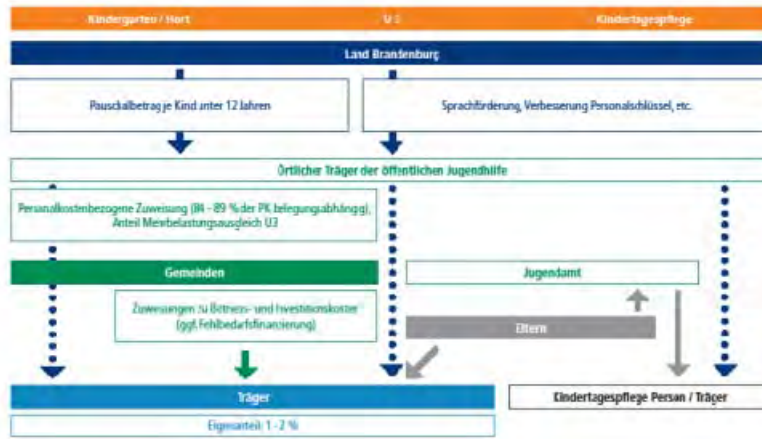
Kindergarten / Hort

U 3

Kindertagespflege

Land Brandenburg

Pauschalbetrag je Kind unter 12 Jahren

Sprachförderung, Verbesserung Personalschlüssel, etc.

Örtlicher Träger der öffentlichen Jugendhilfe

Personalkostenbezogene Zuweisung (84 - 89 % der PK belegungsabhängig), Anteil Mehrbelastungsausgleich U3

Gemeinden

Jugendamt

Zuweisungen zu Betriebs- und Investitionskosten (ggf. Fehlbedarfsfinanzierung)

Eltern

Träger

Kindertagespflege Person / Träger

Eigenanteil: 1 - 2 %